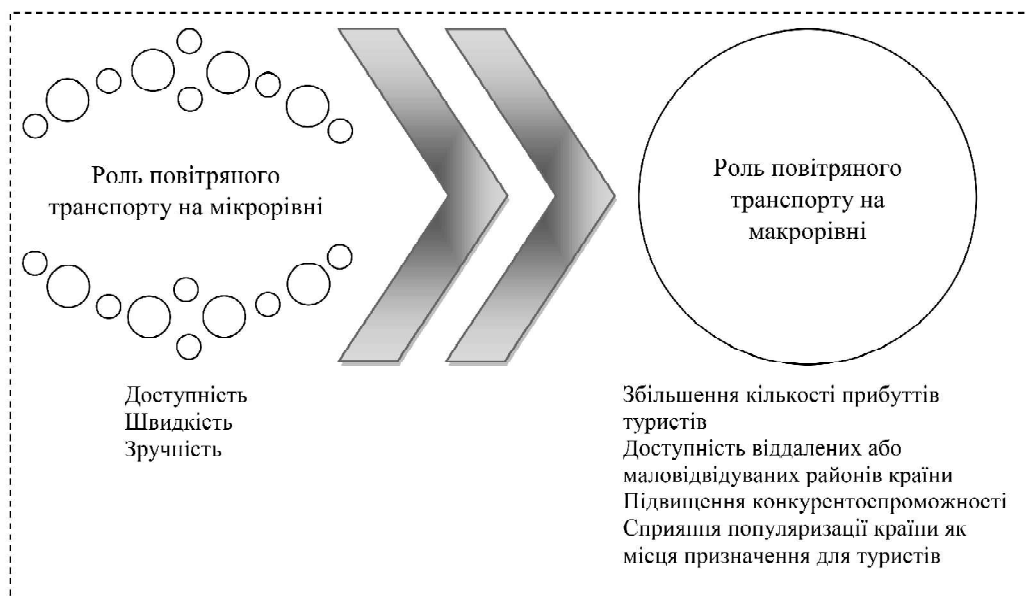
Роль повітряного транспорту на мікрорівні

Роль повітряного транспорту на макрорівні

Доступність
Швидкість
Зручність

Збільшення кількості прибуттів туристів
Доступність віддалених або маловідвідуваних районів країни
Підвищення конкурентоспроможності
Сприяння популяризації країни як місця призначення для туристів